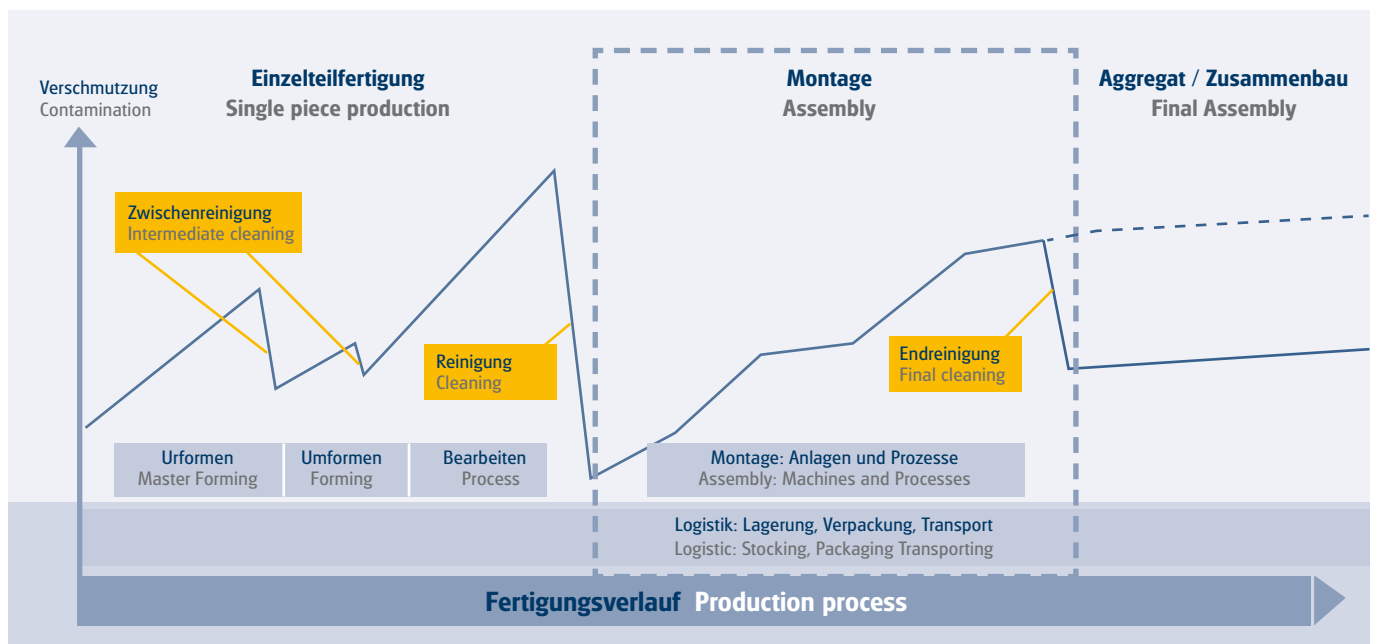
Verschmutzung
Contamination

Einzelteilfertigung
Single piece production

Montage
Assembly

Aggregat / Zusammenbau
Final Assembly

Zwischenreinigung
Intermediate cleaning

Reinigung
Cleaning

Endreinigung
Final cleaning

Urformen
Master Forming

Umformen
Forming

Bearbeiten
Process

Montage: Anlagen und Prozesse
Assembly: Machines and Processes

Logistik: Lagerung, Verpackung, Transport
Logistic: Stocking, Packaging Transporting

Fertigungsverlauf Production process